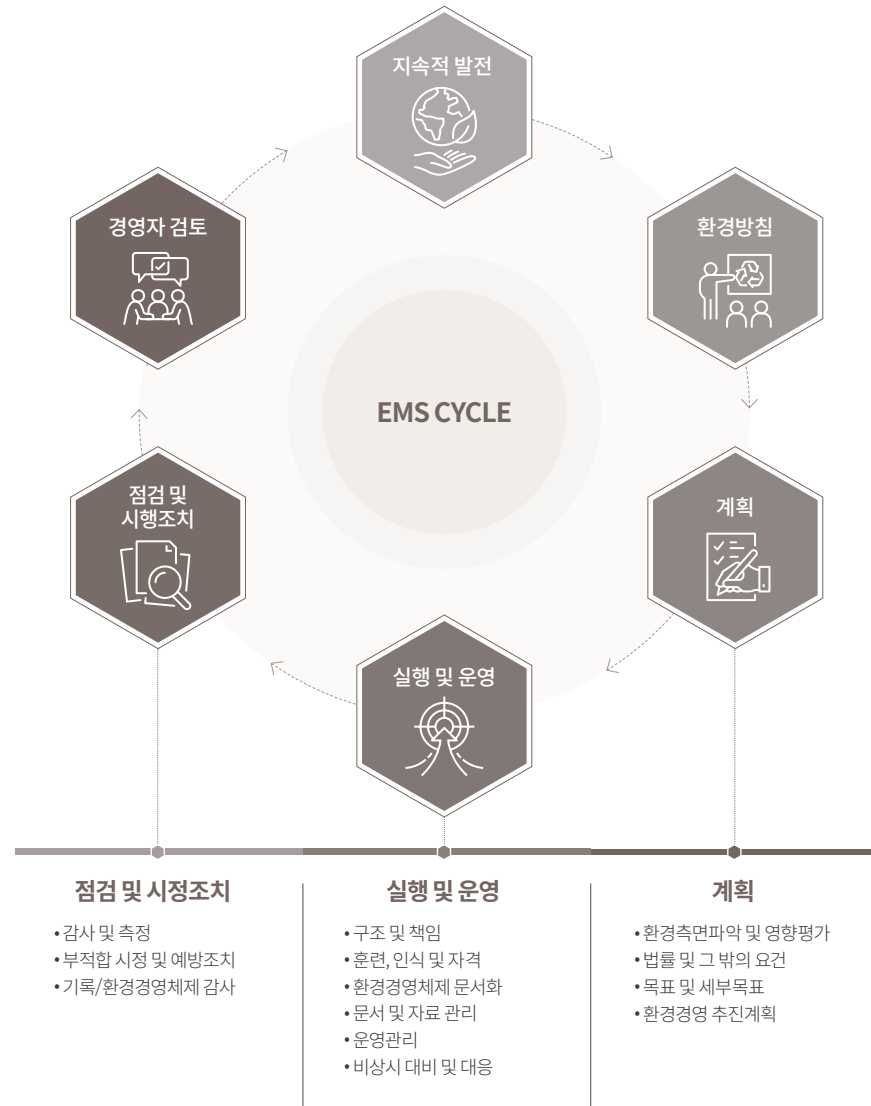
지속적 발전

환경방침

계획

실행 및 운영

점검 및
시행조치

경영자 검토

EMS CYCLE

점검 및 시정조치

• 감사 및 측정
• 부적합 시정 및 예방조치
• 기록/환경경영체제 감사

실행 및 운영

• 구조 및 책임
• 훈련, 인식 및 자격
• 환경경영체제 문서화
• 문서 및 자료 관리
• 운영관리
• 비상시 대비 및 대응

계획

• 환경측면파악 및 영향평가
• 법률 및 그 밖의 요건
• 목표 및 세부목표
• 환경경영 추진계획